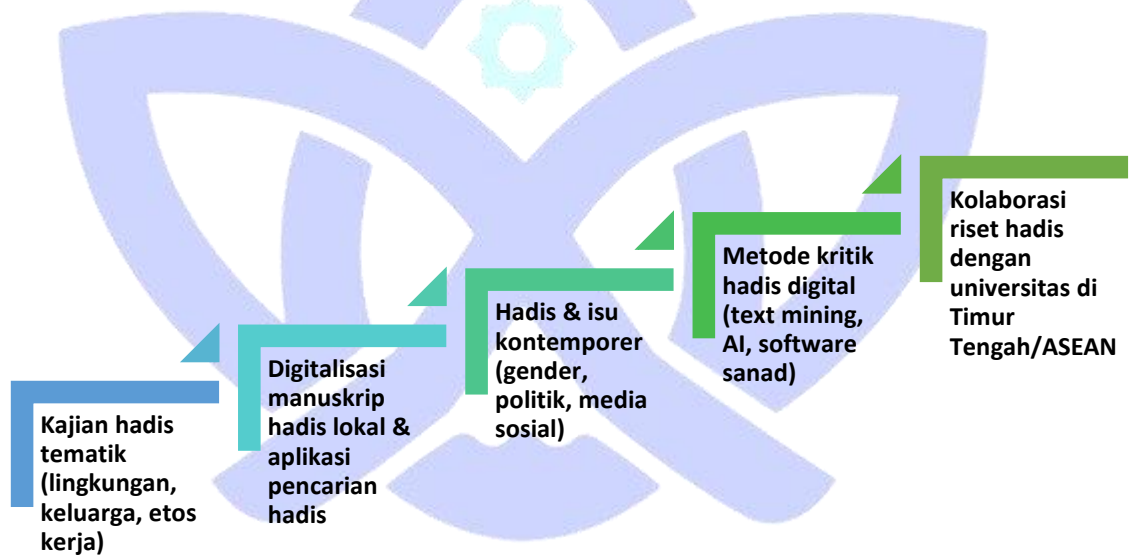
Kajian hadis tematik (lingkungan, keluarga, etos kerja)

Digitalisasi manuskrip hadis lokal & aplikasi pencarian hadis

Hadis & isu kontemporer (gender, politik, media sosial)

Metode kritik hadis digital (text mining, AI, software sanad)

Kolaborasi riset hadis dengan universitas di Timur Tengah/ASEAN